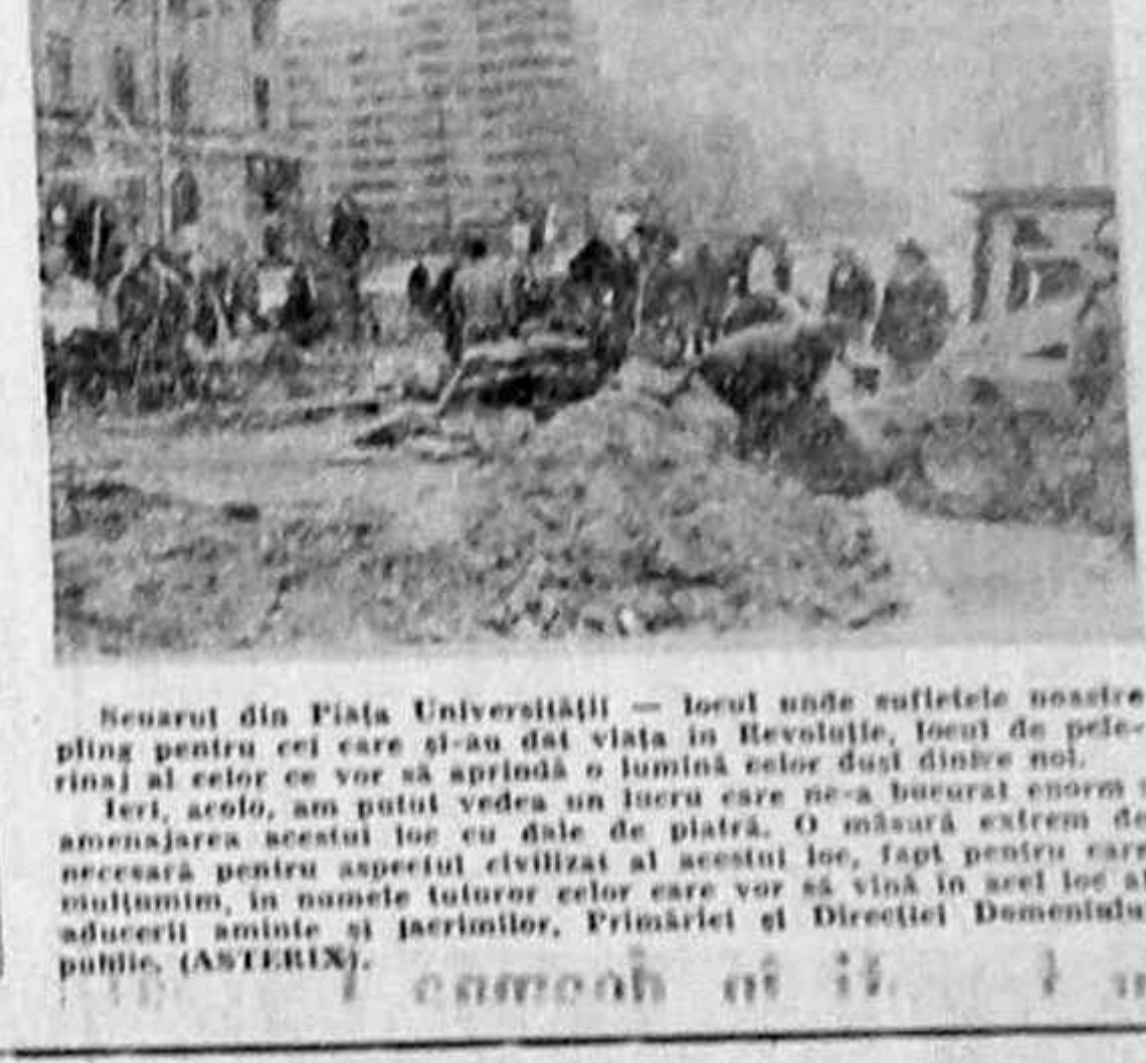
Scuarul din Piața Universității — locul unde sufletele noastre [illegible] pling pentru cei care și-au dat viața în Revoluție, locul de pelerinaj al celor ce vor să aprindă o lumină celor duși dintre noi.

Ieri, acolo, am putut vedea un lucru care ne-a bucurat enorm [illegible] amenajarea acestui loc cu dale de piatră. O măsură extrem de necesară pentru aspectul civilizat al acestui loc, fapt pentru care mulțumim, în numele tuturor celor care vor să vină în acel loc al aducerii aminte și lacrimilor, Primăriei și Direcției Domeniului public. (ASTERIX).